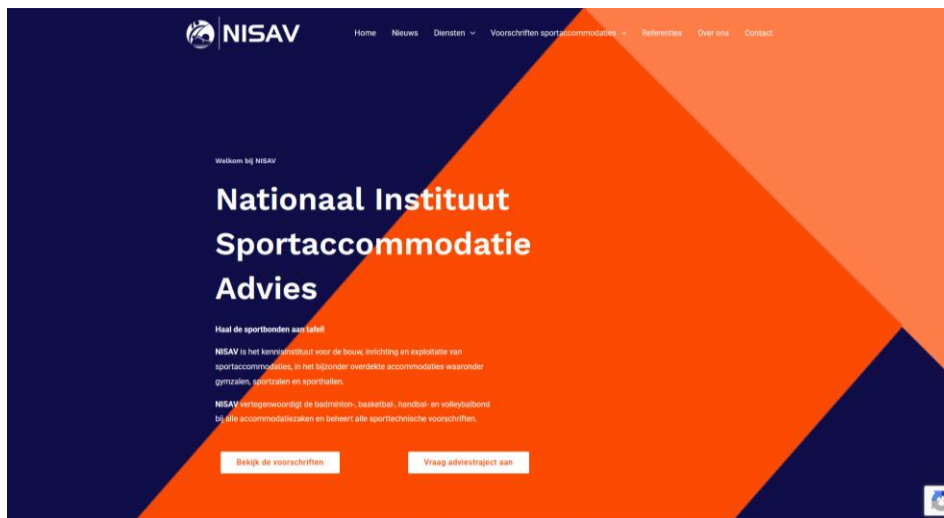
NISAV

Home Nieuws Diensten Voorschriften sportaccommodaties Referenties Over ons Contact

Welkom bij NISAV

Nationaal Instituut Sportaccommodatie Advies

Haal de sportbonden aan tafel!

NISAV is het kennisinstituut voor de bouw, inrichting en exploitatie van sportaccommodaties, in het bijzonder overdekte accommodaties waaronder gymzalen, sportzalen en sporthallen.

NISAV vertegenwoordigt de badminton-, basketbal-, handbal- en volleybalbond bij alle accommodatiezaken en beheert alle sporttechnische voorschriften.

Bekijk de voorschriften

Vraag adviestraject aan